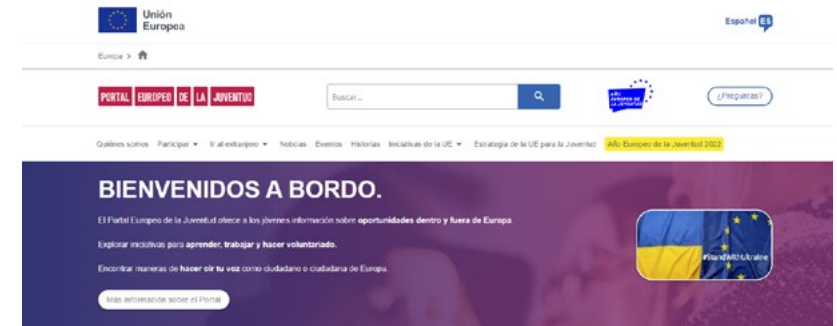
Unión Europea

Español ES

Europa >

PORTAL EUROPEO DE LA JUVENTUD

Buscar...

Año Europeo de la Juventud

¿Preguntas?

Quiénes somos Participar Ir al extranjero Noticias Eventos Historias Iniciativas de la UE Estrategia de la UE para la Juventud Año Europeo de la Juventud 2022

BIENVENIDOS A BORDO.

El Portal Europeo de la Juventud ofrece a los jóvenes información sobre oportunidades dentro y fuera de Europa.

Explorar iniciativas para aprender, trabajar y hacer voluntariado.

Encontrar maneras de hacer oír tu voz como ciudadano o ciudadana de Europa.

Más información sobre el Portal

#StandWithUkraine